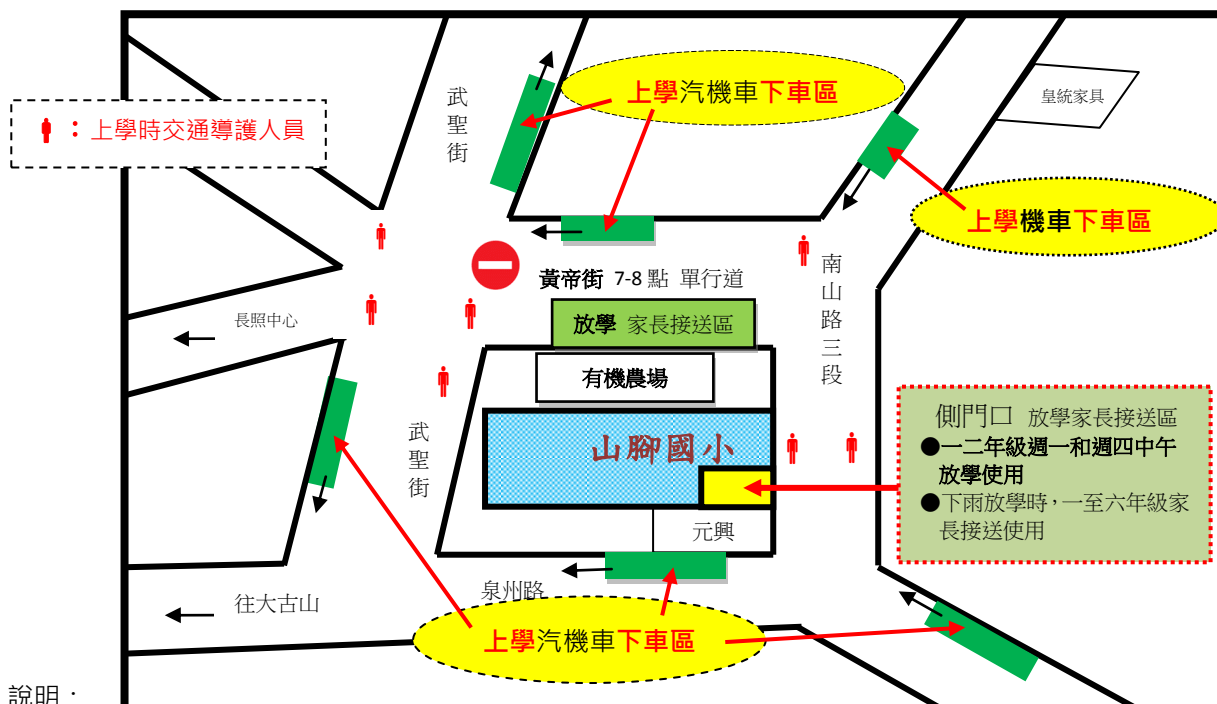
：上學時交通導護人員

武聖街

上學汽機車下車區

皇統家具

上學機車下車區

黃帝街 7-8 點 單行道

南山路三段

長照中心

放學 家長接送區

有機農場

武聖街

山腳國小

側門口 放學家長接送區
●一二年級週一和週四中午放學使用
●下雨放學時，一至六年級家長接送使用

元興

泉州路

往大古山

上學汽機車下車區

說明：